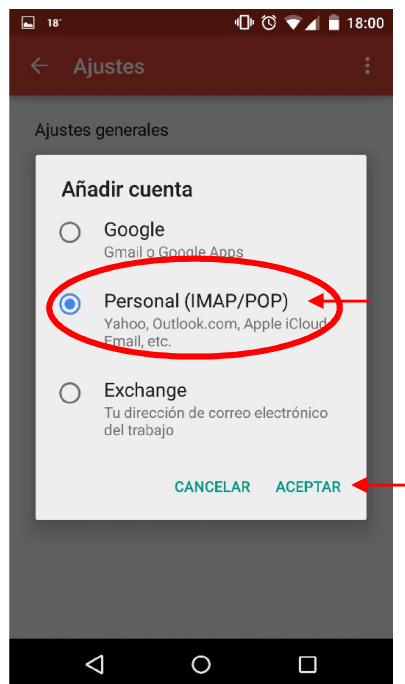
18° 18:00

Ajustes

Ajustes generales

Añadir cuenta

Google
Gmail o Google Apps

Personal (IMAP/POP)
Yahoo, Outlook.com, Apple iCloud Email, etc.

Exchange
Tu dirección de correo electrónico del trabajo

CANCELAR ACEPTAR